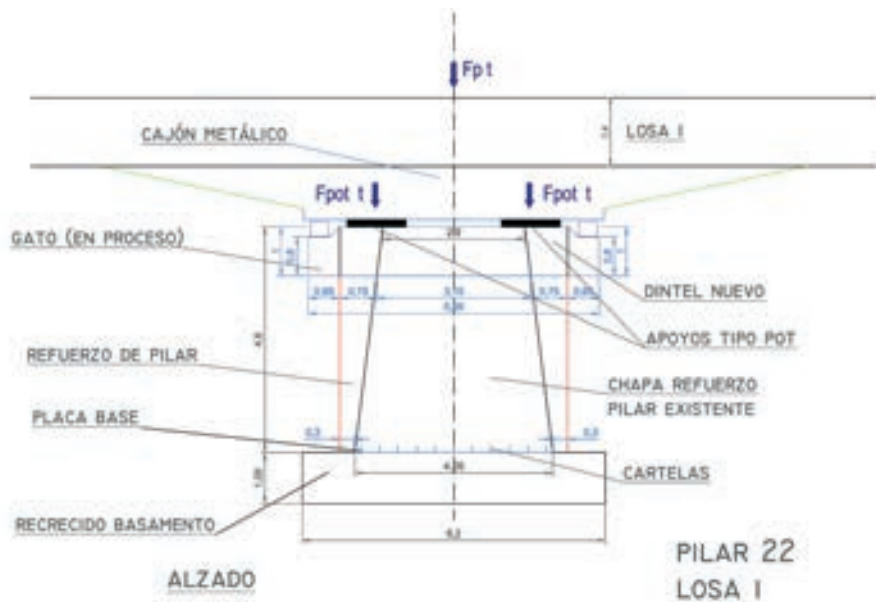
Fpt

CAJÓN METÁLICO

LOSA I

Fpot t

Fpot t

GATO (EN PROCESO)

DINTEL NUEVO

APOYOS TIPO POT

REFUERZO DE PILAR

CHAPA REFUERZO PILAR EXISTENTE

PLACA BASE

CARTELAS

RECRECIDO BASAMENTO

ALZADO

PILAR 22
LOSA I

0,3
0,3
4,26
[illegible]
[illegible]
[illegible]